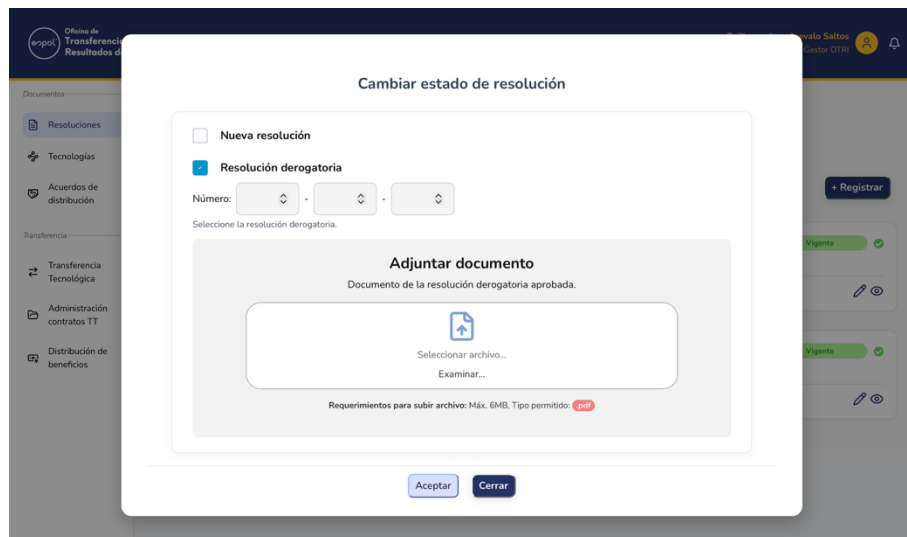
espol Oficina de Transferencia Resultados d

valo Saltos
Gestor OTRI

Documentos

Resoluciones

Tecnologías

Acuerdos de distribución

Transferencia

Transferencia Tecnológica

Administración contratos TT

Distribución de beneficios

+ Registrar

Vigente

Vigente

Cambiar estado de resolución

Nueva resolución

Resolución derogatoria

Número: - -

Seleccione la resolución derogatoria.

Adjuntar documento

Documento de la resolución derogatoria aprobada.

Seleccionar archivo...

Examinar...

Requerimientos para subir archivo: Máx. 6MB, Tipo permitido: .pdf

Aceptar

Cerrar